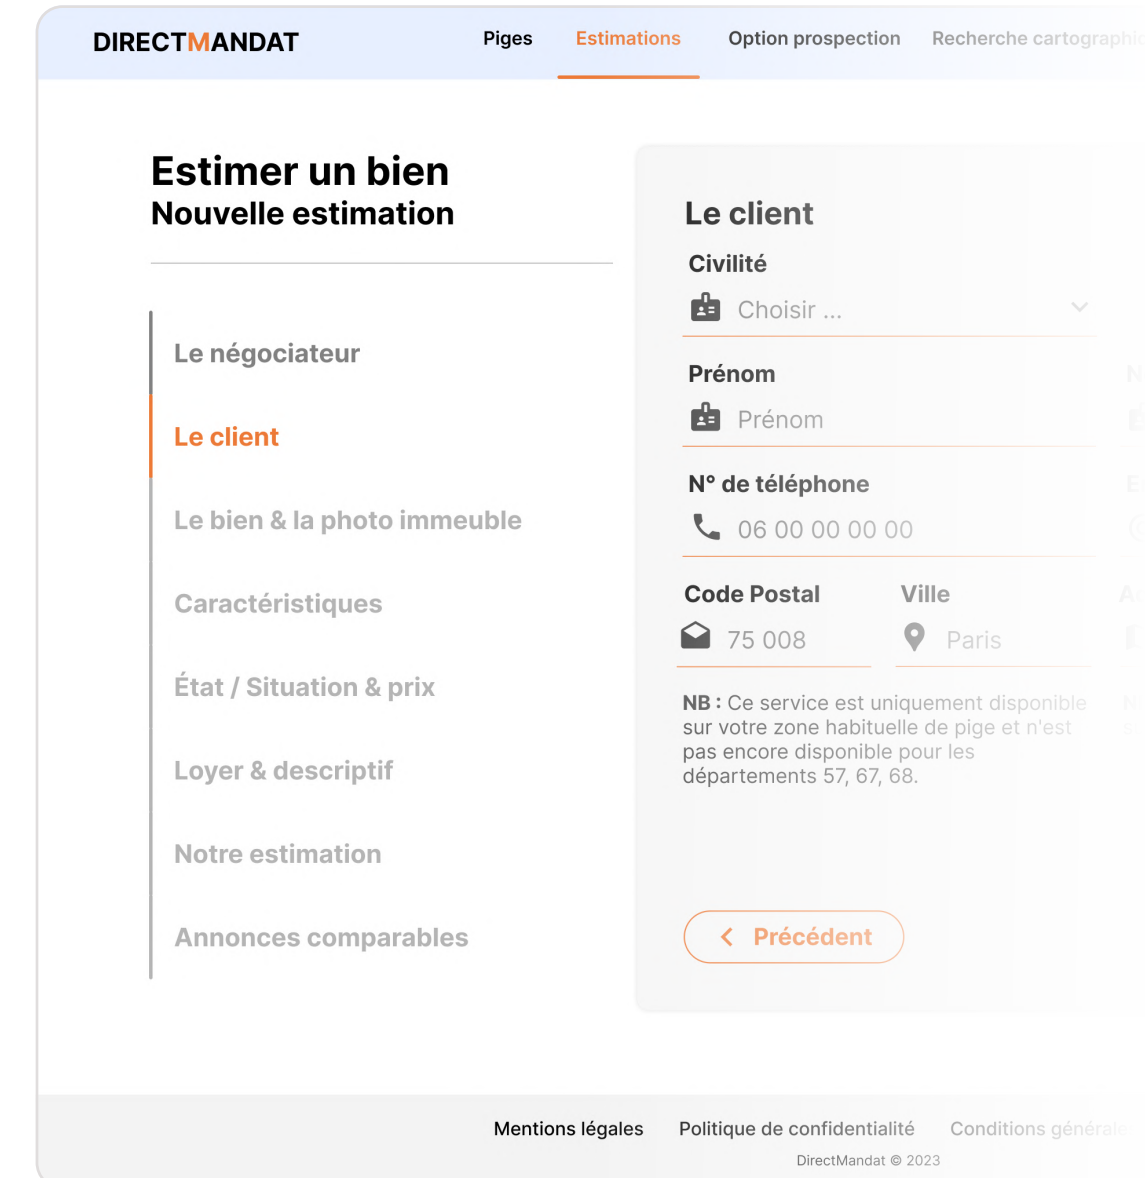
DIRECTMANDAT

Piges Estimations Option prospection Recherche cartographi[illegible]

Estimer un bien
Nouvelle estimation

Le négociateur

Le client

Le bien & la photo immeuble

Caractéristiques

État / Situation & prix

Loyer & descriptif

Notre estimation

Annonces comparables

Le client

Civilité
Choisir ...

Prénom
Prénom

N° de téléphone
06 00 00 00 00

Code Postal
75 008

Ville
Paris

NB : Ce service est uniquement disponible sur votre zone habituelle de pige et n'est pas encore disponible pour les départements 57, 67, 68.

Précédent

Mentions légales Politique de confidentialité Conditions général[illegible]

DirectMandat © 2023